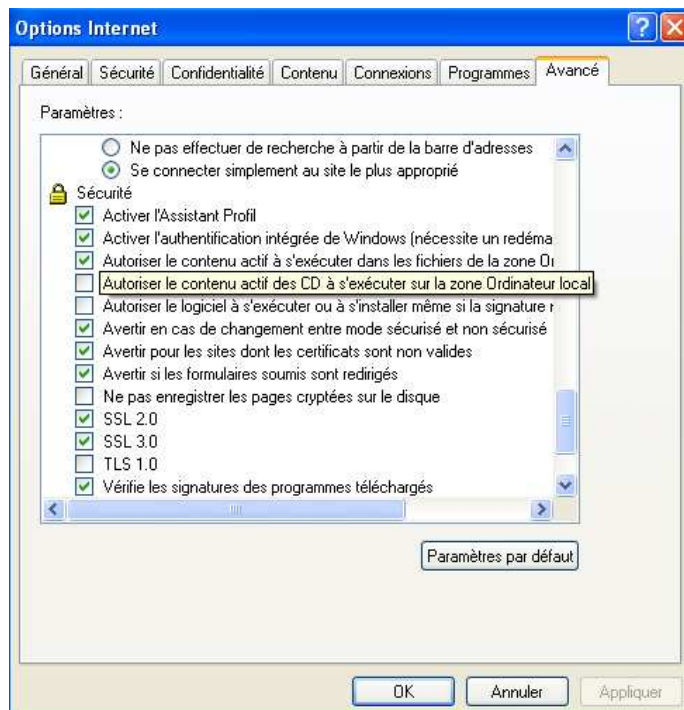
Options Internet

Général | Sécurité | Confidentialité | Contenu | Connexions | Programmes | Avancé

Paramètres :

Ne pas effectuer de recherche à partir de la barre d'adresses
Se connecter simplement au site le plus approprié
Sécurité
Activer l'Assistant Profil
Activer l'authentification intégrée de Windows (nécessite un redéma
Autoriser le contenu actif à s'exécuter dans les fichiers de la zone Oı
Autoriser le contenu actif des CD à s'exécuter sur la zone Ordinateur local
Autoriser le logiciel à s'exécuter ou à s'installer même si la signature ı
Avertir en cas de changement entre mode sécurisé et non sécurisé
Avertir pour les sites dont les certificats sont non valides
Avertir si les formulaires soumis sont redirigés
Ne pas enregistrer les pages cryptées sur le disque
SSL 2.0
SSL 3.0
TLS 1.0
Vérifie les signatures des programmes téléchargés

Paramètres par défaut

OK | Annuler | Appliquer